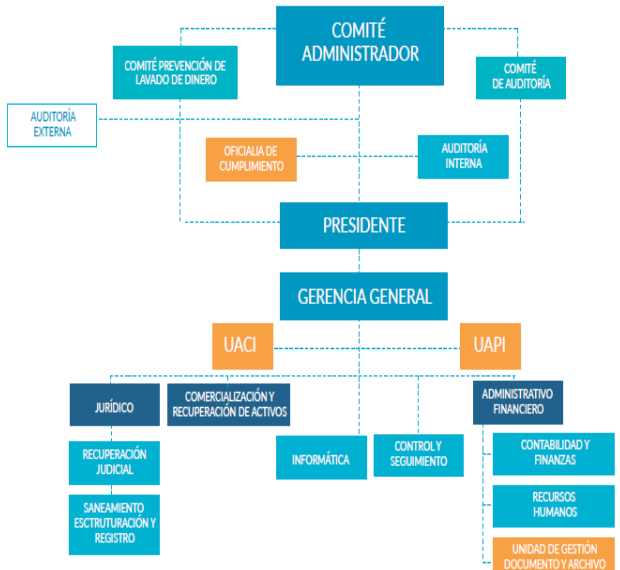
COMITÉ ADMINISTRADOR

COMITÉ PREVENCIÓN DE LAVADO DE DINERO

COMITÉ DE AUDITORÍA

AUDITORÍA EXTERNA

OFICIALIA DE CUMPLIMIENTO

AUDITORÍA INTERNA

PRESIDENTE

GERENCIA GENERAL

UACI

UAPI

JURÍDICO

COMERCIALIZACIÓN Y RECUPERACIÓN DE ACTIVOS

ADMINISTRATIVO FINANCIERO

RECUPERACIÓN JUDICIAL

INFORMÁTICA

CONTROL Y SEGUIMIENTO

CONTABILIDAD Y FINANZAS

SANEAMIENTO ESCTRUTURACIÓN Y REGISTRO

RECURSOS HUMANOS

UNIDAD DE GESTIÓN DOCUMENTO Y ARCHIVO